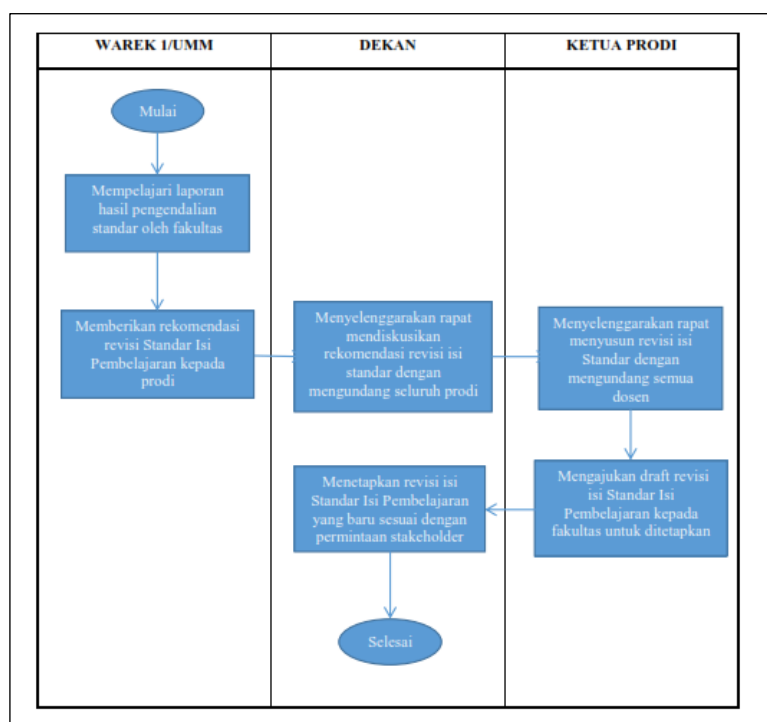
| WAREK 1/UMM | DEKAN | KETUA PRODI |
|---|---|---|

Mulai

Mempelajari laporan hasil pengendalian standar oleh fakultas

Memberikan rekomendasi revisi Standar Isi Pembelajaran kepada prodi

Menyelenggarakan rapat mendiskusikan rekomendasi revisi isi standar dengan mengundang seluruh prodi

Menyelenggarakan rapat menyusun revisi isi Standar dengan mengundang semua dosen

Mengajukan draft revisi isi Standar Isi Pembelajaran kepada fakultas untuk ditetapkan

Menetapkan revisi isi Standar Isi Pembelajaran yang baru sesuai dengan permintaan stakeholder

Selesai